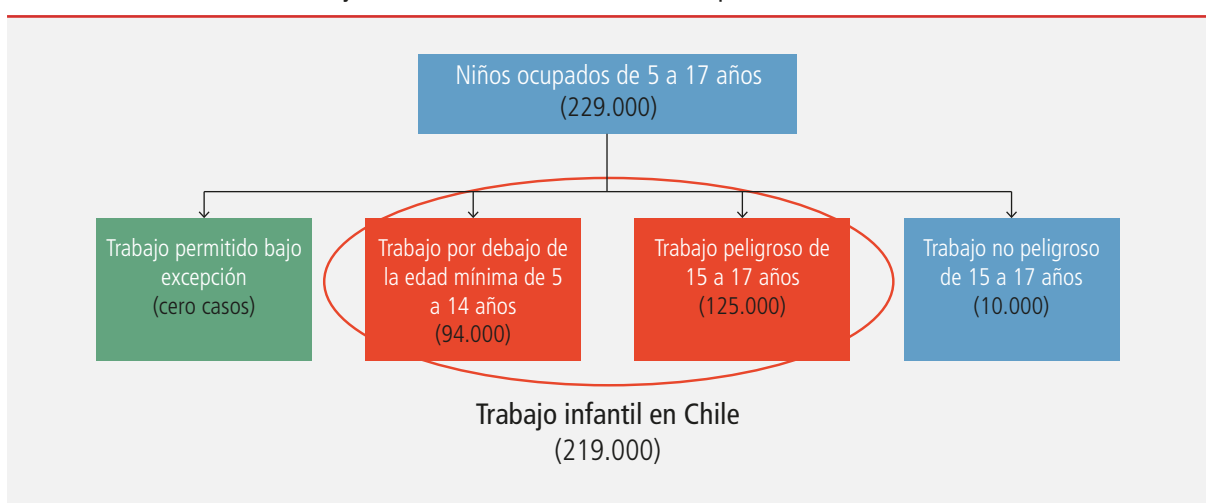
Niños ocupados de 5 a 17 años
(229.000)

Trabajo permitido bajo excepción
(cero casos)

Trabajo por debajo de la edad mínima de 5 a 14 años
(94.000)

Trabajo peligroso de 15 a 17 años
(125.000)

Trabajo no peligroso de 15 a 17 años
(10.000)

Trabajo infantil en Chile
(219.000)